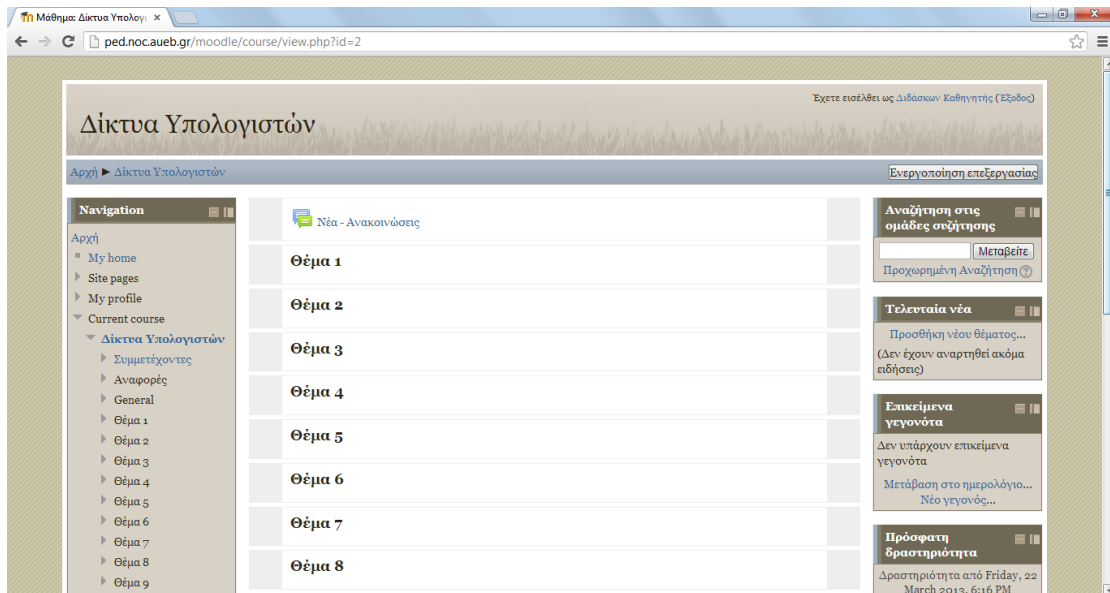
Μάθημα: Δίκτυα Υπολογι ×

ped.noc.aueb.gr/moodle/course/view.php?id=2

Έχετε εισέλθει ως Διδάσκων Καθηγητής (Έξοδος)

Δίκτυα Υπολογιστών

Αρχή ► Δίκτυα Υπολογιστών

Ενεργοποίηση επεξεργασίας

Navigation

Αρχή

My home

Site pages

My profile

Current course

Δίκτυα Υπολογιστών

Συμμετέχοντες

Αναφορές

General

Θέμα 1

Θέμα 2

Θέμα 3

Θέμα 4

Θέμα 5

Θέμα 6

Θέμα 7

Θέμα 8

Θέμα 9

Νέα - Ανακοινώσεις

Θέμα 1

Θέμα 2

Θέμα 3

Θέμα 4

Θέμα 5

Θέμα 6

Θέμα 7

Θέμα 8

Αναζήτηση στις ομάδες συζήτησης

Μεταβείτε

Προχωρημένη Αναζήτηση

Τελευταία νέα

Προσθήκη νέου θέματος...

(Δεν έχουν αναρτηθεί ακόμα ειδήσεις)

Επικείμενα γεγονότα

Δεν υπάρχουν επικείμενα γεγονότα

Μετάβαση στο ημερολόγιο...

Νέο γεγονός...

Πρόσφατη δραστηριότητα

Δραστηριότητα από Friday, 22 March 2013, 6:16 PM